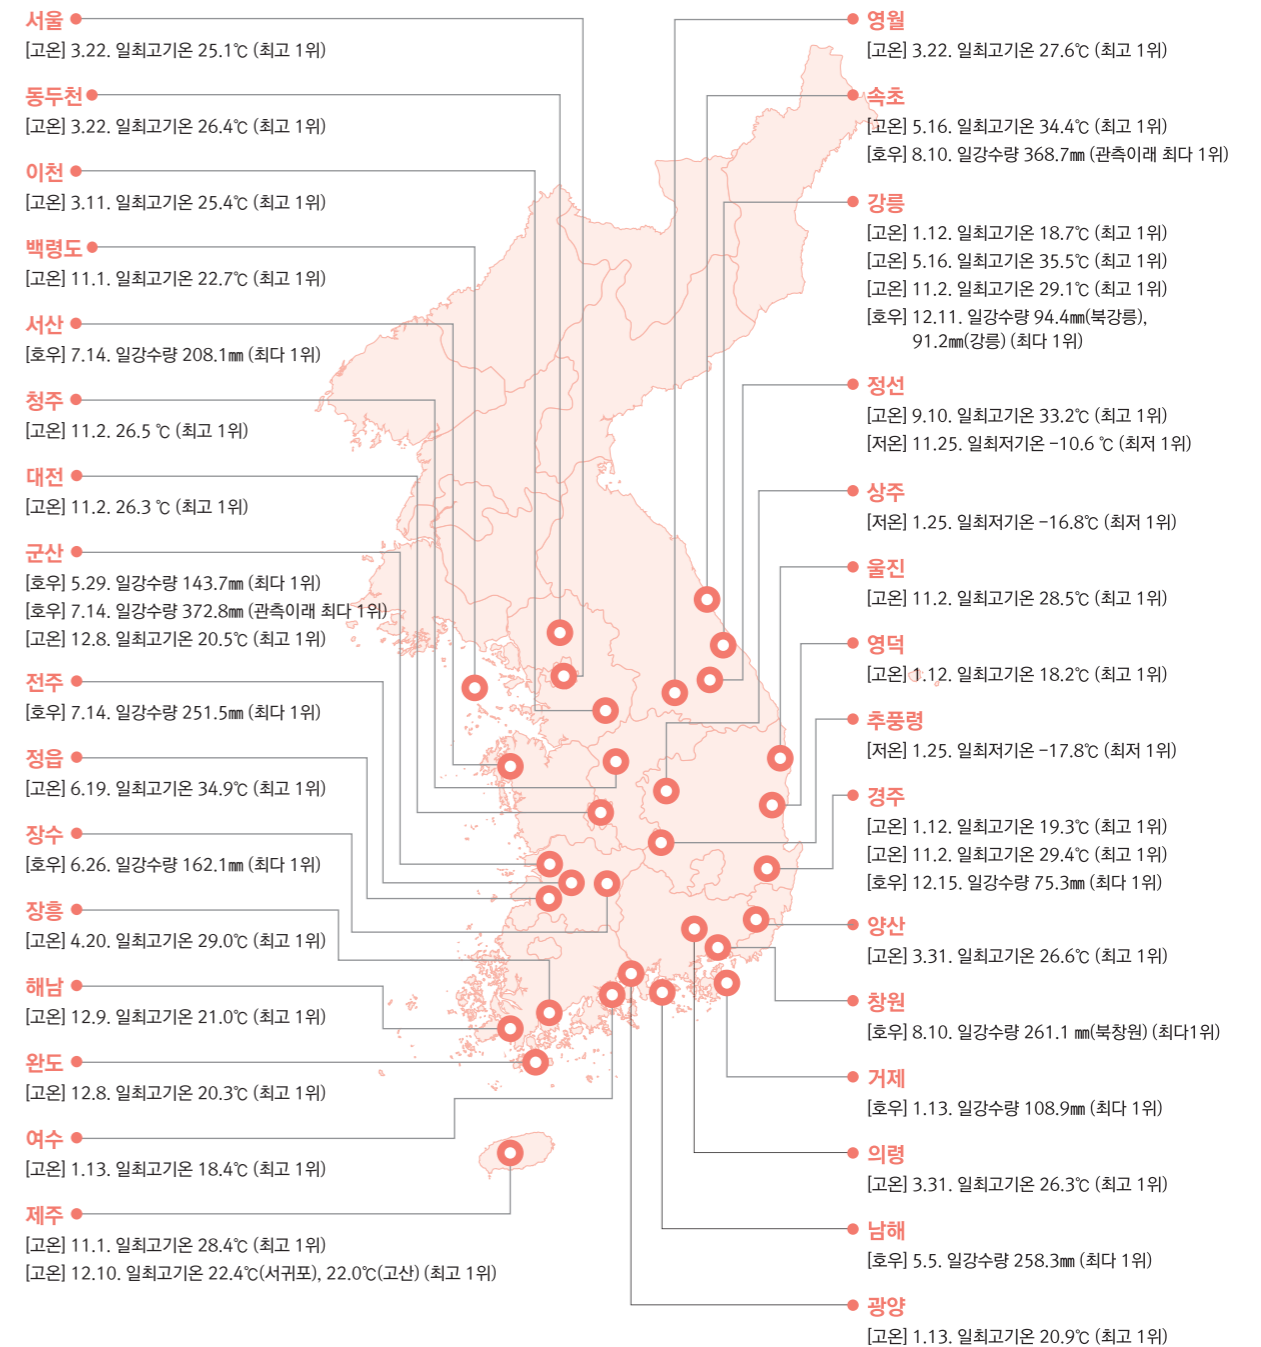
서울
[고온] 3.22. 일최고기온 25.1℃ (최고 1위)

동두천
[고온] 3.22. 일최고기온 26.4℃ (최고 1위)

이천
[고온] 3.11. 일최고기온 25.4℃ (최고 1위)

백령도
[고온] 11.1. 일최고기온 22.7℃ (최고 1위)

서산
[호우] 7.14. 일강수량 208.1㎜ (최다 1위)

청주
[고온] 11.2. 26.5 ℃ (최고 1위)

대전
[고온] 11.2. 26.3 ℃ (최고 1위)

군산
[호우] 5.29. 일강수량 143.7㎜ (최다 1위)
[호우] 7.14. 일강수량 372.8㎜ (관측이래 최다 1위)
[고온] 12.8. 일최고기온 20.5℃ (최고 1위)

전주
[호우] 7.14. 일강수량 251.5㎜ (최다 1위)

정읍
[고온] 6.19. 일최고기온 34.9℃ (최고 1위)

장수
[호우] 6.26. 일강수량 162.1㎜ (최다 1위)

장흥
[고온] 4.20. 일최고기온 29.0℃ (최고 1위)

해남
[고온] 12.9. 일최고기온 21.0℃ (최고 1위)

완도
[고온] 12.8. 일최고기온 20.3℃ (최고 1위)

여수
[고온] 1.13. 일최고기온 18.4℃ (최고 1위)

제주
[고온] 11.1. 일최고기온 28.4℃ (최고 1위)
[고온] 12.10. 일최고기온 22.4℃(서귀포), 22.0℃(고산) (최고 1위)

영월
[고온] 3.22. 일최고기온 27.6℃ (최고 1위)

속초
[고온] 5.16. 일최고기온 34.4℃ (최고 1위)
[호우] 8.10. 일강수량 368.7㎜ (관측이래 최다 1위)

강릉
[고온] 1.12. 일최고기온 18.7℃ (최고 1위)
[고온] 5.16. 일최고기온 35.5℃ (최고 1위)
[고온] 11.2. 일최고기온 29.1℃ (최고 1위)
[호우] 12.11. 일강수량 94.4㎜(북강릉), 91.2㎜(강릉) (최다 1위)

정선
[고온] 9.10. 일최고기온 33.2℃ (최고 1위)
[저온] 11.25. 일최저기온 −10.6 ℃ (최저 1위)

상주
[저온] 1.25. 일최저기온 −16.8℃ (최저 1위)

울진
[고온] 11.2. 일최고기온 28.5℃ (최고 1위)

영덕
[고온] 1.12. 일최고기온 18.2℃ (최고 1위)

추풍령
[저온] 1.25. 일최저기온 −17.8℃ (최저 1위)

경주
[고온] 1.12. 일최고기온 19.3℃ (최고 1위)
[고온] 11.2. 일최고기온 29.4℃ (최고 1위)
[호우] 12.15. 일강수량 75.3㎜ (최다 1위)

양산
[고온] 3.31. 일최고기온 26.6℃ (최고 1위)

창원
[호우] 8.10. 일강수량 261.1 ㎜(북창원) (최다1위)

거제
[호우] 1.13. 일강수량 108.9㎜ (최다 1위)

의령
[고온] 3.31. 일최고기온 26.3℃ (최고 1위)

남해
[호우] 5.5. 일강수량 258.3㎜ (최다 1위)

광양
[고온] 1.13. 일최고기온 20.9℃ (최고 1위)